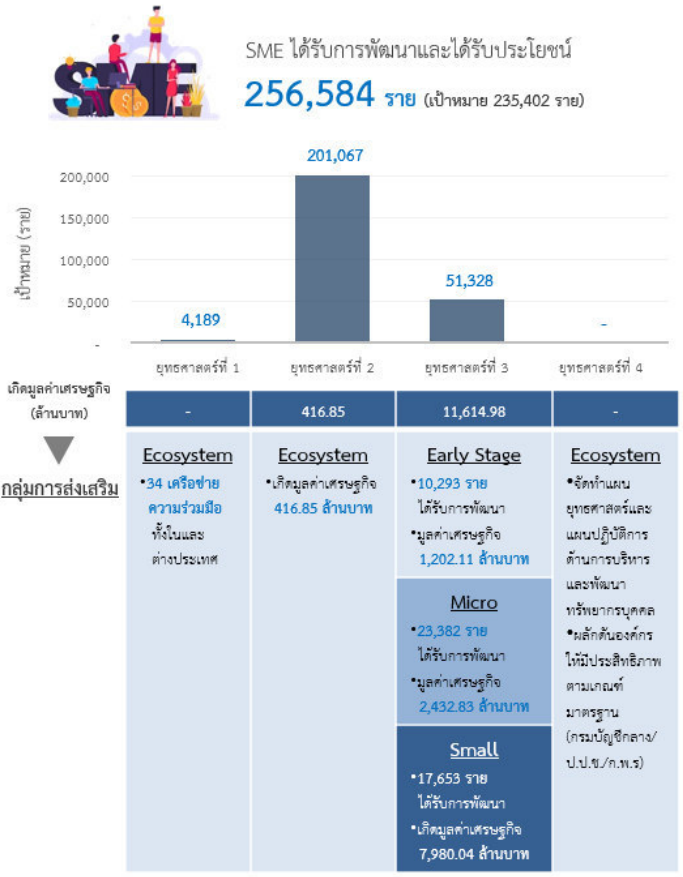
SME

SME ได้รับการพัฒนาและได้รับประโยชน์

256,584 ราย (เป้าหมาย 235,402 ราย)

เป้าหมาย (ราย)

200,000
150,000
100,000
50,000
-

4,189
201,067
51,328
-

ยุทธศาสตร์ที่ 1
ยุทธศาสตร์ที่ 2
ยุทธศาสตร์ที่ 3
ยุทธศาสตร์ที่ 4

| เกิดมูลค่าเศรษฐกิจ (ล้านบาท) | - | 416.85 | 11,614.98 | - |
|---|---|---|---|---|

กลุ่มการส่งเสริม

Ecosystem
•34 เครือข่ายความร่วมมือ ทั้งในและต่างประเทศ

Ecosystem
•เกิดมูลค่าเศรษฐกิจ 416.85 ล้านบาท

Early Stage
•10,293 ราย ได้รับการพัฒนา
•มูลค่าเศรษฐกิจ 1,202.11 ล้านบาท

Micro
•23,382 ราย ได้รับการพัฒนา
•มูลค่าเศรษฐกิจ 2,432.83 ล้านบาท

Small
•17,653 ราย ได้รับการพัฒนา
•เกิดมูลค่าเศรษฐกิจ 7,980.04 ล้านบาท

Ecosystem
•จัดทำแผนยุทธศาสตร์และแผนปฏิบัติการด้านการบริหารและพัฒนาทรัพยากรบุคคล
•ผลักดันองค์กรให้มีประสิทธิภาพตามเกณฑ์มาตรฐาน (กรมบัญชีกลาง/ป.ป.ช./ก.พ.ร)